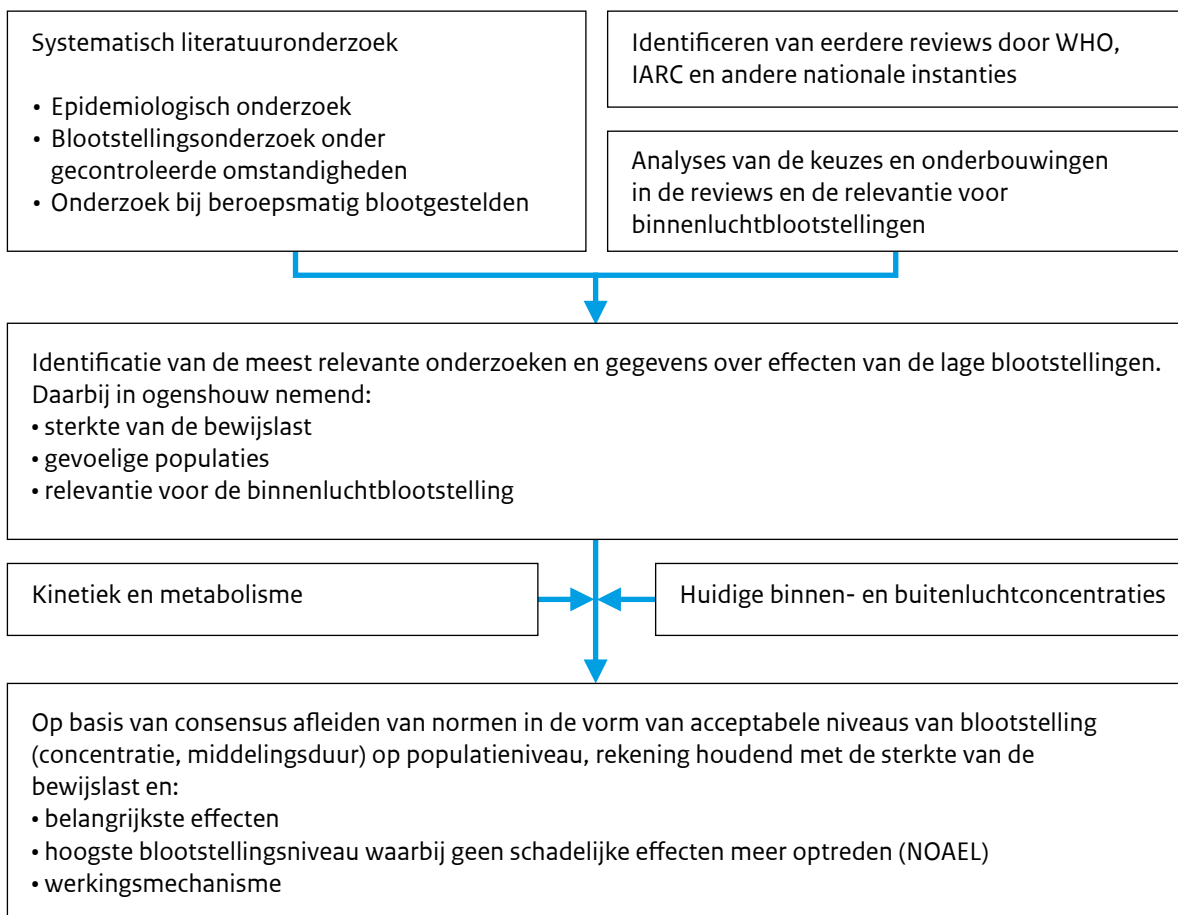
Systematisch literatuuronderzoek

• Epidemiologisch onderzoek
• Blootstellingsonderzoek onder gecontroleerde omstandigheden
• Onderzoek bij beroepsmatig blootgestelden

Identificeren van eerdere reviews door WHO, IARC en andere nationale instanties

Analyses van de keuzes en onderbouwingen in de reviews en de relevantie voor binnenluchtblootstellingen

Identificatie van de meest relevante onderzoeken en gegevens over effecten van de lage blootstellingen. Daarbij in ogenshouw nemend:
• sterkte van de bewijslast
• gevoelige populaties
• relevantie voor de binnenluchtblootstelling

Kinetiek en metabolisme

Huidige binnen- en buitenluchtconcentraties

Op basis van consensus afleiden van normen in de vorm van acceptabele niveaus van blootstelling (concentratie, middelingsduur) op populatieniveau, rekening houdend met de sterkte van de bewijslast en:
• belangrijkste effecten
• hoogste blootstellingsniveau waarbij geen schadelijke effecten meer optreden (NOAEL)
• werkingsmechanisme